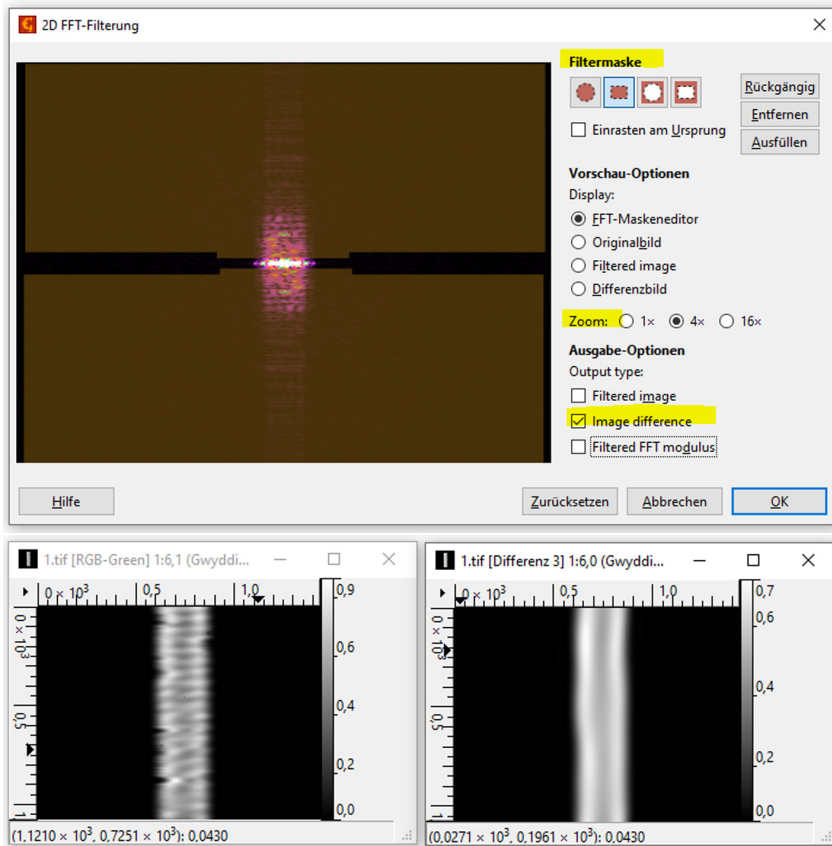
2D FFT-Filterung

Filtermaske

Rückgängig
Entfernen
Ausfüllen

Einrasten am Ursprung

Vorschau-Optionen
Display:
FFT-Maskeneditor
Originalbild
Filtered image
Differenzbild

Zoom: 1× 4× 16×

Ausgabe-Optionen
Output type:
Filtered image
Image difference
Filtered FFT modulus

Hilfe
Zurücksetzen
Abbrechen
OK

1.tif [RGB-Green] 1:6,1 (Gwyddi...
$0 \times 10^3$ 0,5 1,0
0,9 0,6 0,4 0,2 0,0
$0 \times 10^3$ 0,5 1
$(1,1210 \times 10^3, 0,7251 \times 10^3)$: 0,0430

1.tif [Differenz 3] 1:6,0 (Gwyddi...
$0 \times 10^3$ 0,5 1,0
0,7 0,6 0,4 0,2 0,0
$0 \times 10^3$ 0,5 1
$(0,0271 \times 10^3, 0,1961 \times 10^3)$: 0,0430